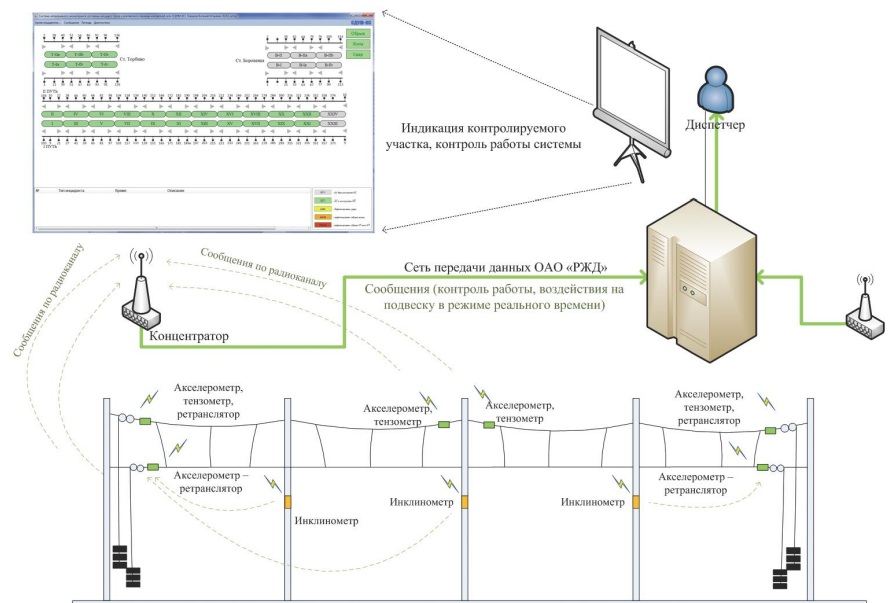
Диспетчер

Индикация контролируемого участка, контроль работы системы

Ст. Торбино

Ст. Боровенка

Сообщения по радиоканалу

Сообщения по радиоканалу

Сеть передачи данных ОАО «РЖД»

Сообщения (контроль работы, воздействия на подвеску в режиме реального времени)

Концентратор

Акселерометр, тензометр, ретранслятор

Акселерометр, тензометр

Акселерометр, тензометр

Акселерометр, тензометр, ретранслятор

Акселерометр – ретранслятор

Акселерометр – ретранслятор

Инклинометр

Инклинометр

Инклинометр